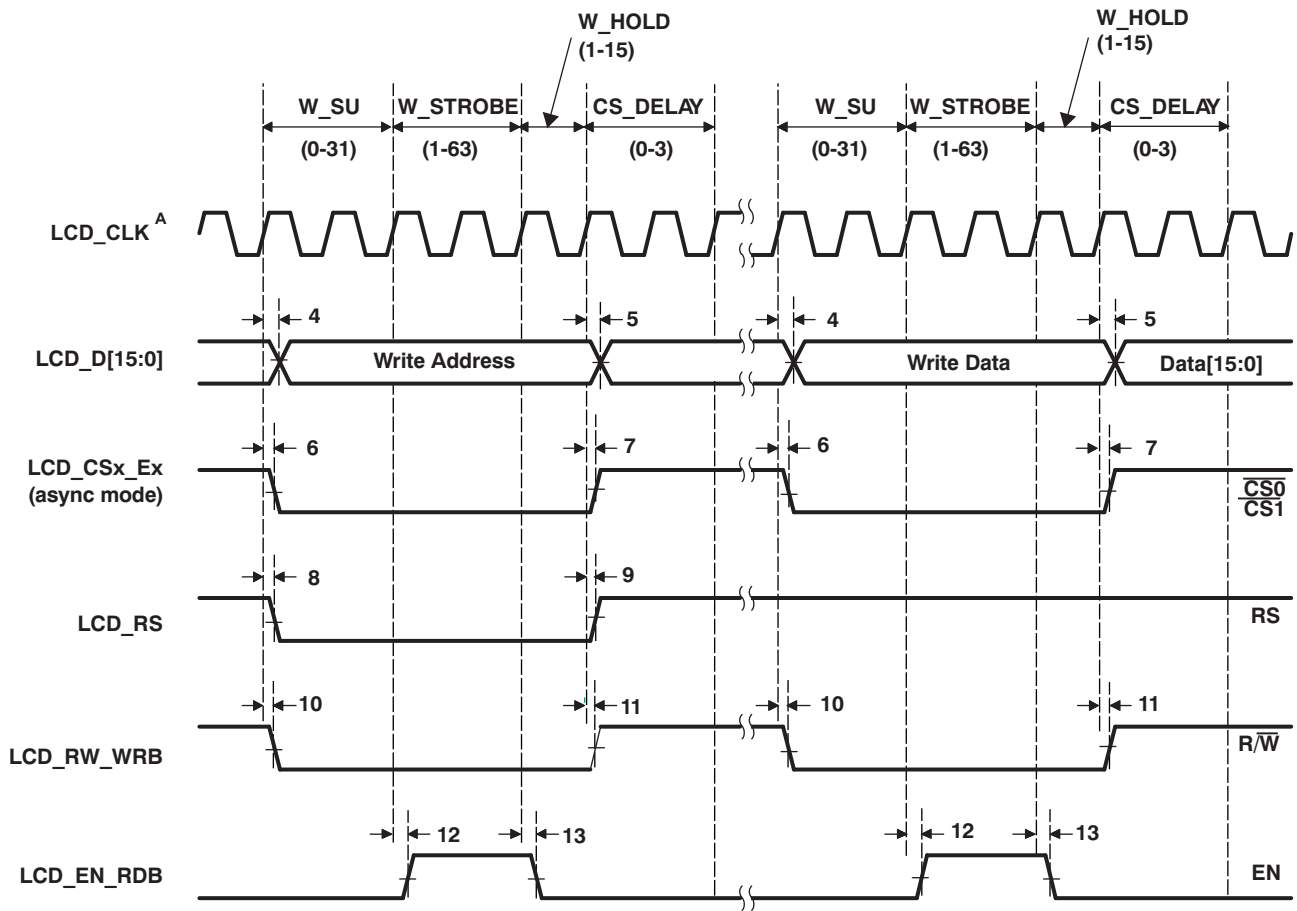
W_HOLD
(1-15)

W_HOLD
(1-15)

W_SU (0-31)
W_STROBE (1-63)
CS_DELAY (0-3)

W_SU (0-31)
W_STROBE (1-63)
CS_DELAY (0-3)

LCD_CLK$^{A}$

LCD_D[15:0]
4
Write Address
5
4
Write Data
5
Data[15:0]

LCD_CSx_Ex
(async mode)
6
7
6
7
$\overline{CS0}$
$\overline{CS1}$

LCD_RS
8
9
RS

LCD_RW_WRB
10
11
10
11
R/$\overline{W}$

LCD_EN_RDB
12
13
12
13
EN